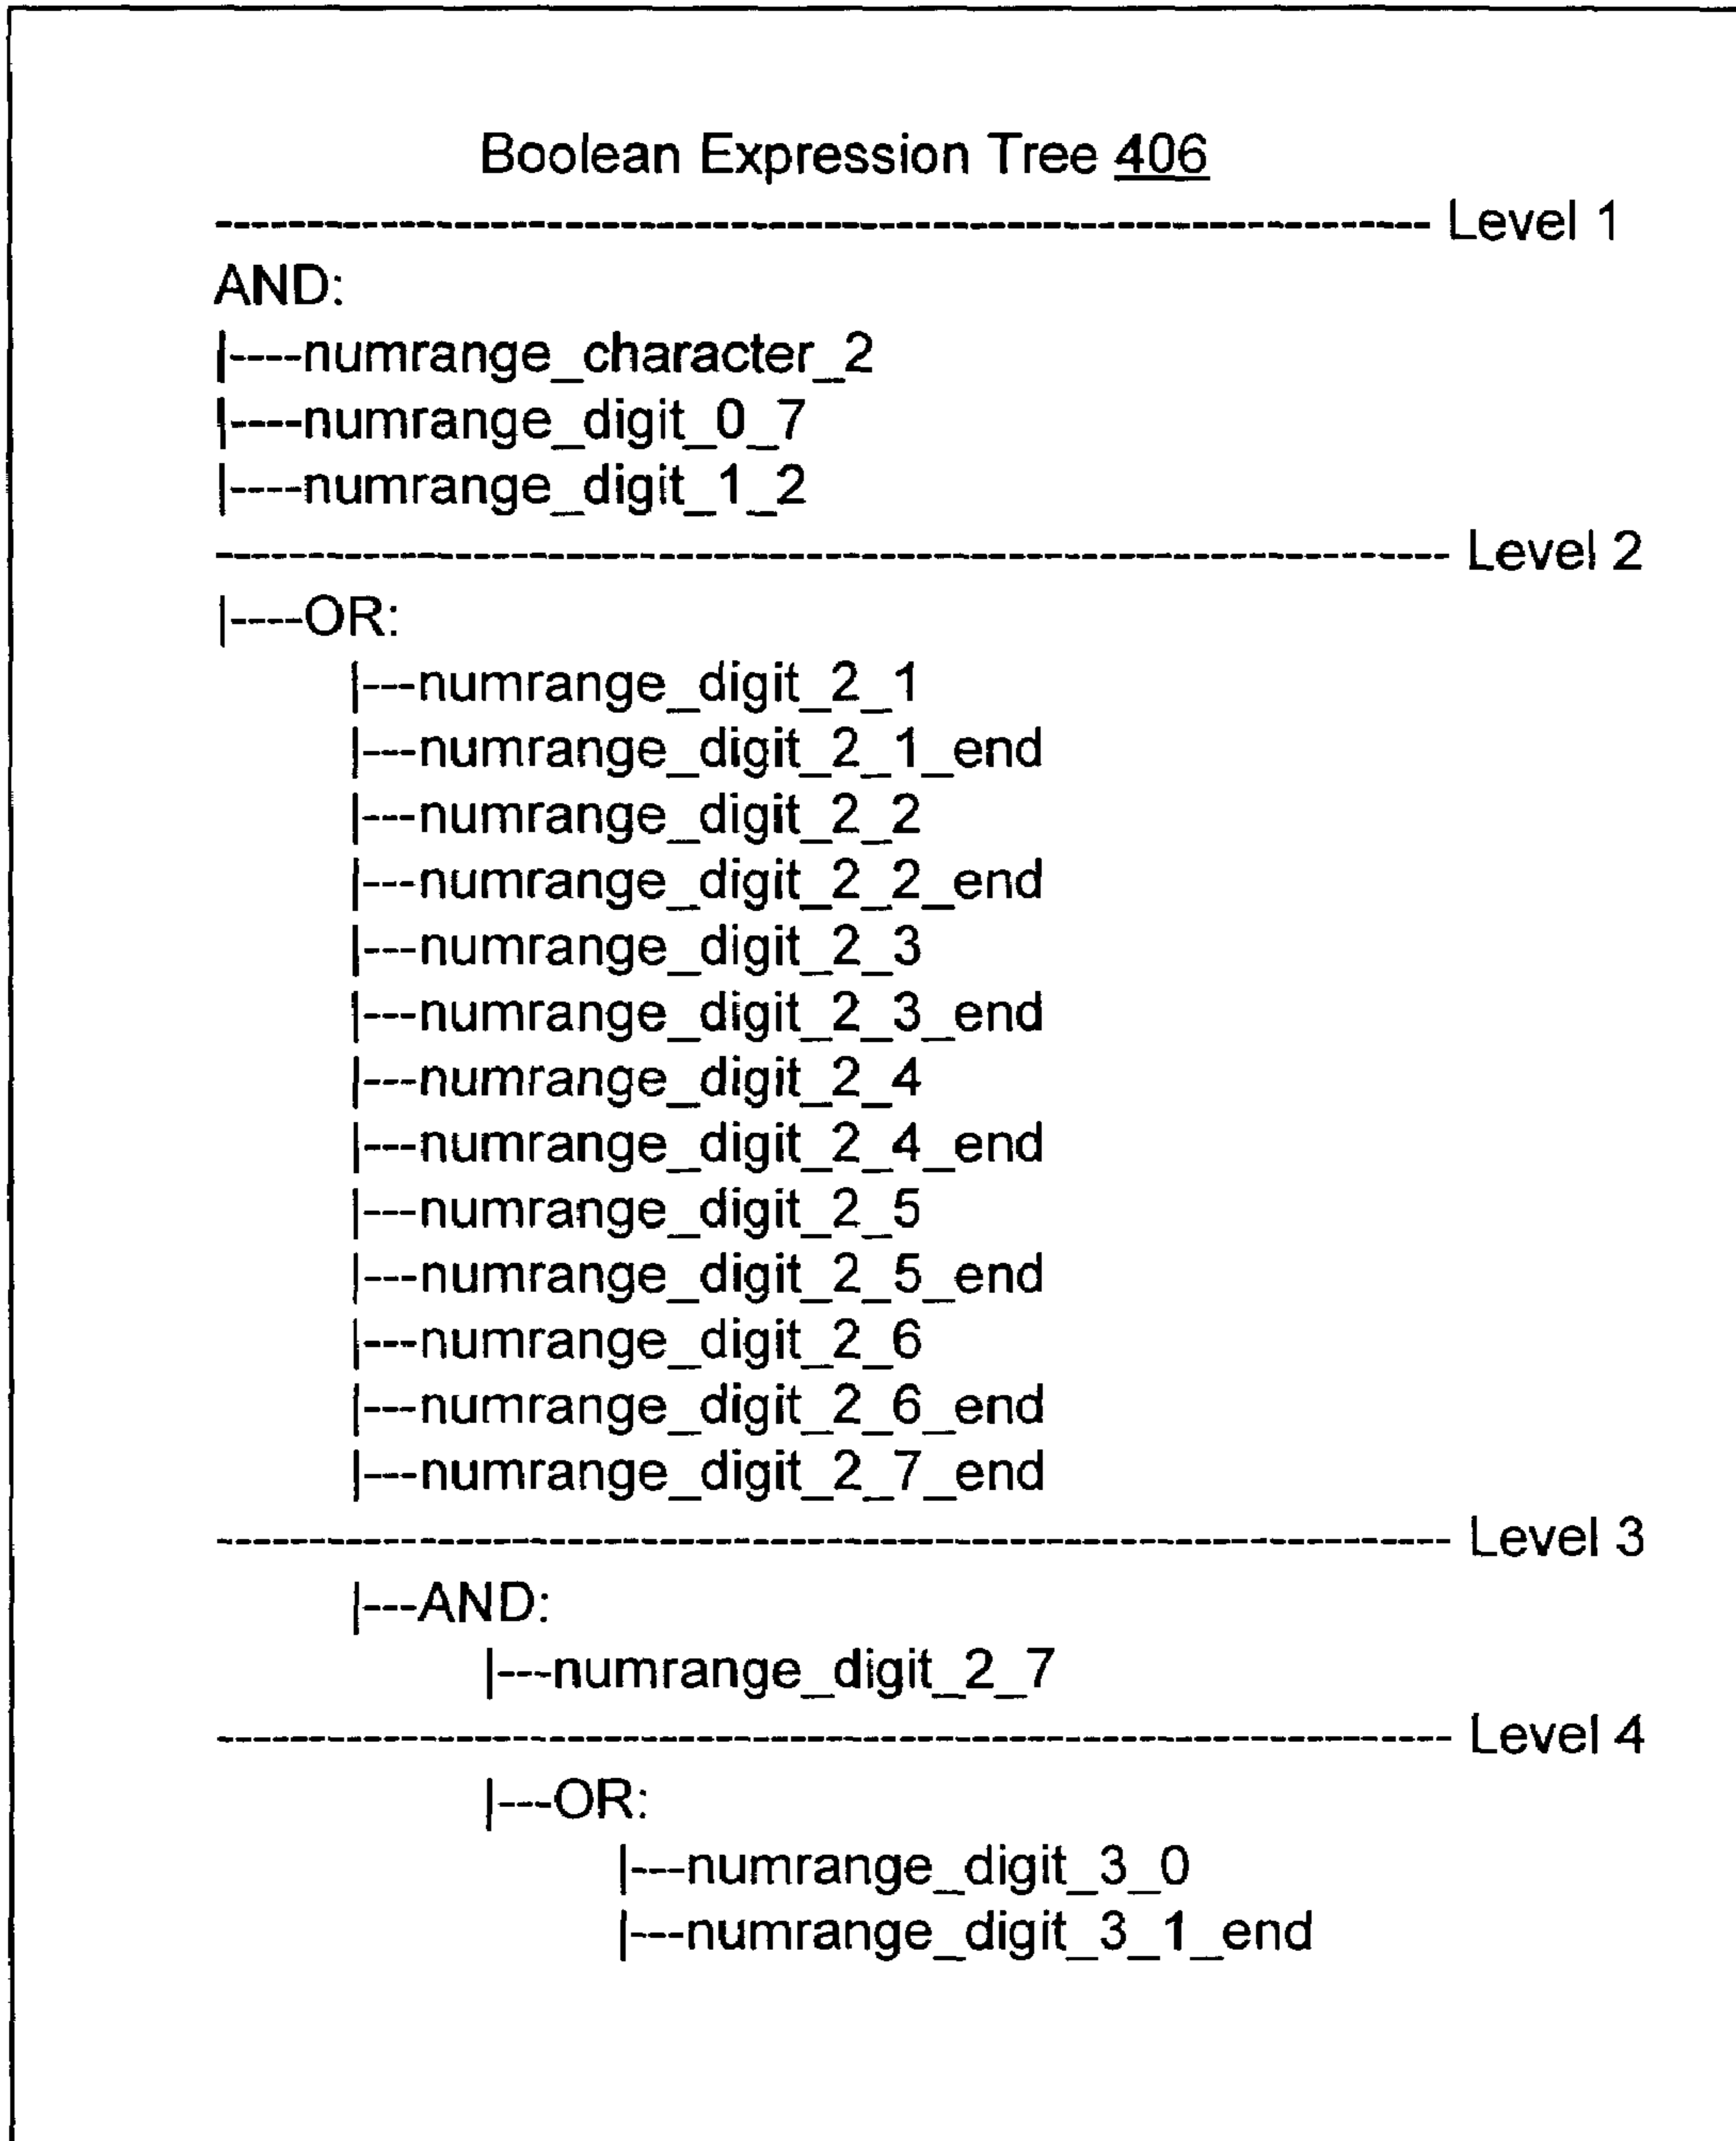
Boolean Expression Tree 406

---------------------------------------------------------- Level 1

AND:
|----numrange_character_2
|----numrange_digit_0_7
|----numrange_digit_1_2

---------------------------------------------------------- Level 2

|----OR:
|---numrange_digit_2_1
|---numrange_digit_2_1_end
|---numrange_digit_2_2
|---numrange_digit_2_2_end
|---numrange_digit_2_3
|---numrange_digit_2_3_end
|---numrange_digit_2_4
|---numrange_digit_2_4_end
|---numrange_digit_2_5
|---numrange_digit_2_5_end
|---numrange_digit_2_6
|---numrange_digit_2_6_end
|---numrange_digit_2_7_end

---------------------------------------------------------- Level 3

|---AND:
|---numrange_digit_2_7

---------------------------------------------------------- Level 4

|---OR:
|---numrange_digit_3_0
|---numrange_digit_3_1_end